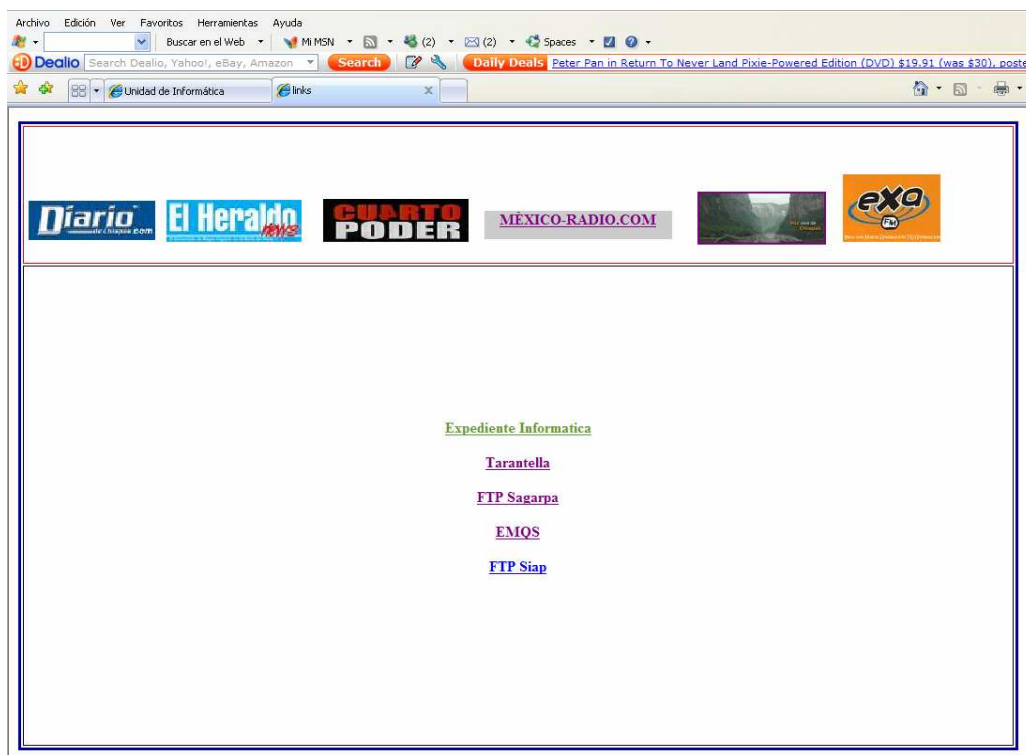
Archivo Edición Ver Favoritos Herramientas Ayuda

Buscar en el Web Mi MSN (2) (2) Spaces

Dealio Search Dealio, Yahoo!, eBay, Amazon Search Daily Deals Peter Pan in Return To Never Land Pixie-Powered Edition (DVD) $19.91 (was $30), poste

Unidad de Informática links

Diario de Chiapas.com El Heraldo news CUARTO PODER MÉXICO-RADIO.COM exa FM

Expediente Informatica

Tarantella

FTP Sagarpa

EMQS

FTP Siap